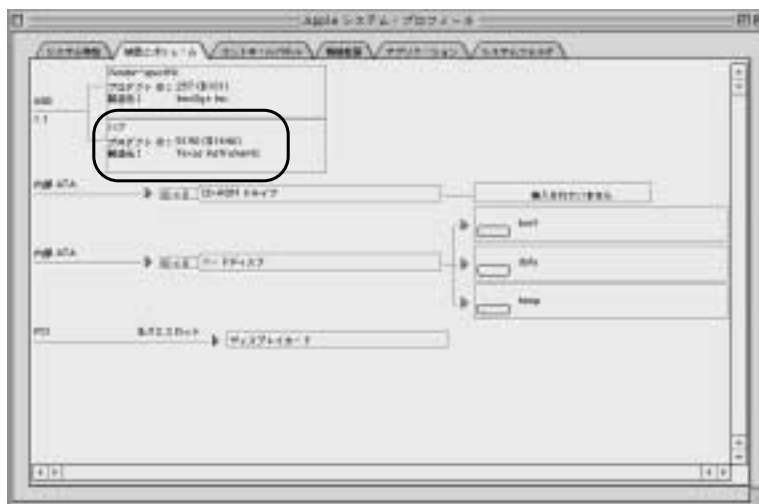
Apple システム・プロフィール

システム情報 | 装置とボリューム | コントロールパネル | 機能拡張 | アプリケーション | システムフォルダ

Reader-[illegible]
プロダクト ID：257 ($101)
製造元：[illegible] Inc.

USB
1.1

ハブ
プロダクト ID：5190 ($1446)
製造元：Texas Instruments

内蔵 ATA
ID = 0 CD-ROM ドライブ
挿入されていません

内蔵 ATA
ID = 0 ハードディスク
boot
data
temp

PCI
スロット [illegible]
ディスプレイカード